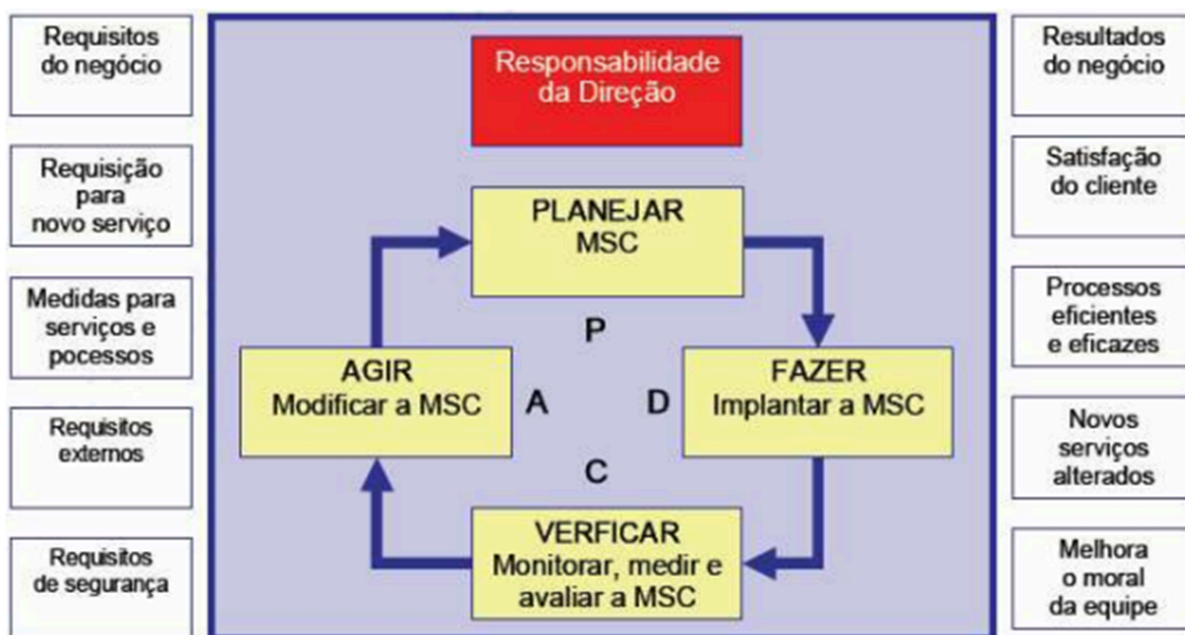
Requisitos do negócio

Requisição para novo serviço

Medidas para serviços e pocessos

Requisitos externos

Requisitos de segurança

Responsabilidade da Direção

PLANEJAR
MSC

P

AGIR
Modificar a MSC

A

D

FAZER
Implantar a MSC

C

VERFICAR
Monitorar, medir e avaliar a MSC

Resultados do negócio

Satisfação do cliente

Processos eficientes e eficazes

Novos serviços alterados

Melhora o moral da equipe